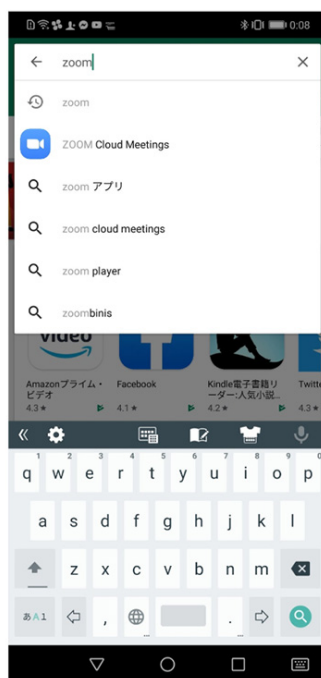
0:08

zoom

zoom

ZOOM Cloud Meetings

zoom アプリ

zoom cloud meetings

zoom player

zoombinis

video

Amazonプライム・ビデオ
4.3★

Facebook
4.1★

Kindle電子書籍リーダー:人気小説...
4.2★

Twitte
4.3★

1 2 3 4 5 6 7 8 9 0
q w e r t y u i o p
a s d f g h j k l
z x c v b n m
あA1 , .